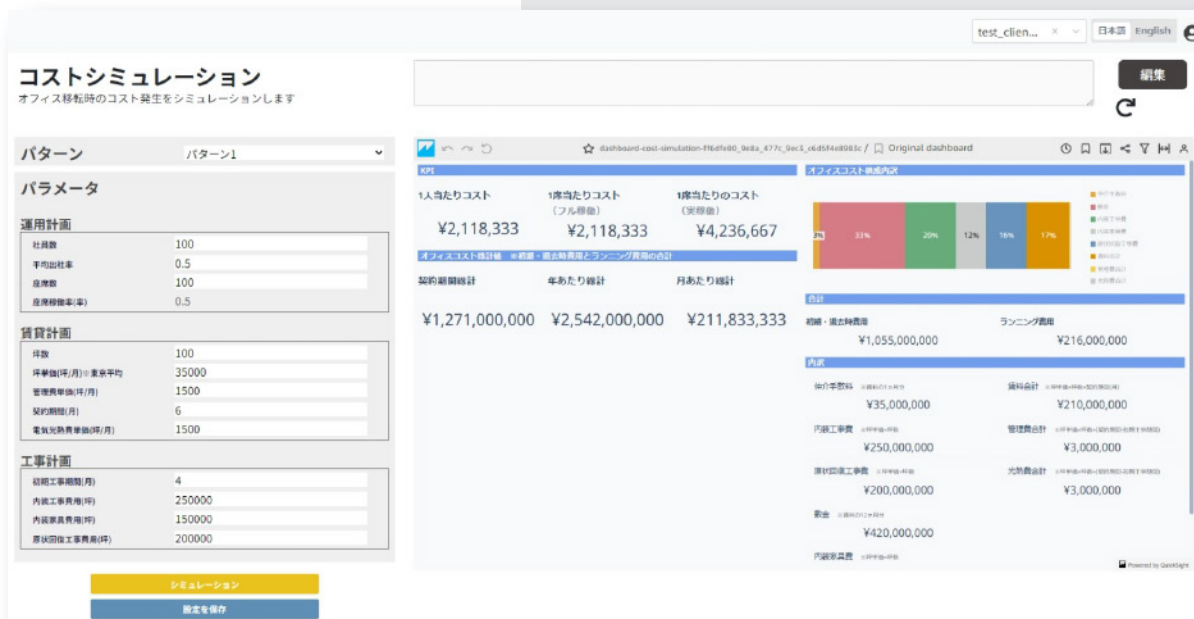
test_clien... × ⌄ 日本語 English

コストシミュレーション
オフィス移転時のコスト発生をシミュレーションします

編集

パターン パターン1

パラメータ

運用計画

| 社員数 | 100 |
|---|---|
| 平均出社率 | 0.5 |
| 座席数 | 100 |
| 座席稼働率(率) | 0.5 |

賃貸計画

| 坪数 | 100 |
|---|---|
| 坪単価(坪/月)※東京平均 | 35000 |
| 管理費単価(坪/月) | 1500 |
| 契約期間(月) | 6 |
| 電気光熱費単価(坪/月) | 1500 |

工事計画

| 初期工事期間(月) | 4 |
|---|---|
| 内装工事費用(坪) | 250000 |
| 内装家具費用(坪) | 150000 |
| 原状回復工事費用(坪) | 200000 |

シミュレーション
設定を保存

dashboard-cost-simulation-f6dfe80_9e8a_477c_9ec1_c6d5f4e8983c / Original dashboard

KPI

1人当たりコスト
¥2,118,333

1席当たりコスト (フル稼働)
¥2,118,333

1席当たりのコスト (実稼働)
¥4,236,667

オフィスコスト総計額 ※初期・退去時費用とランニング費用の合計

契約期間総計
¥1,271,000,000

年あたり総計
¥2,542,000,000

月あたり総計
¥211,833,333

オフィスコスト構成内訳

3% 33% 20% 12% 16% 17%

合計

初期・退去時費用
¥1,055,000,000

ランニング費用
¥216,000,000

内訳

仲介手数料
¥35,000,000

賃料合計
¥210,000,000

内装工事費
¥250,000,000

管理費合計
¥3,000,000

原状回復工事費
¥200,000,000

光熱費合計
¥3,000,000

敷金
¥420,000,000

内装家具費

Powered by QuickSight